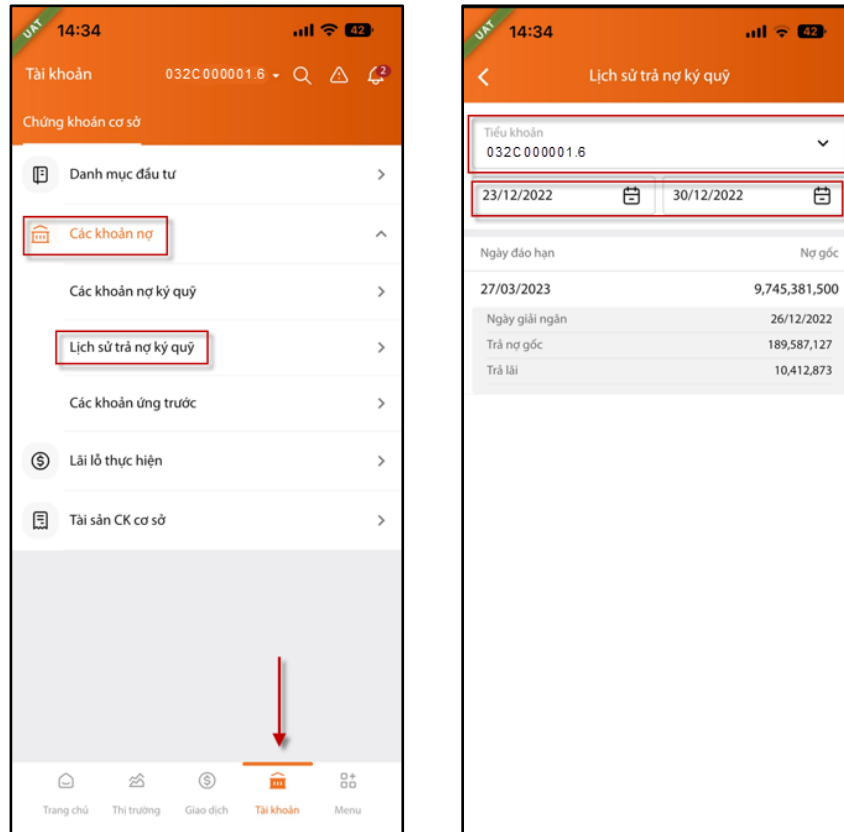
UAT
14:34
42

Tài khoản
032C000001.6
2

Chứng khoán cơ sở

Danh mục đầu tư

Các khoản nợ

Các khoản nợ ký quỹ

Lịch sử trả nợ ký quỹ

Các khoản ứng trước

Lãi lỗ thực hiện

Tài sản CK cơ sở

Trang chủ
Thị trường
Giao dịch
Tài khoản
Menu

UAT
14:34
42

Lịch sử trả nợ ký quỹ

Tiểu khoản
032C000001.6

23/12/2022
30/12/2022

| Ngày đáo hạn | Nợ gốc |
|---|---|
| 27/03/2023 | 9,745,381,500 |
| Ngày giải ngân | 26/12/2022 |
| Trả nợ gốc | 189,587,127 |
| Trả lãi | 10,412,873 |